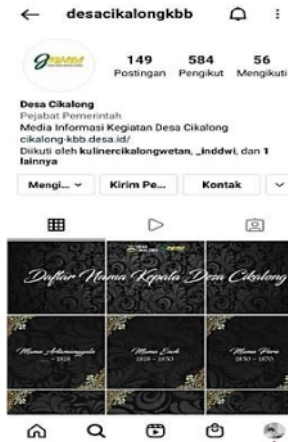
desacikalongkbb

149
Postingan

584
Pengikut

56
Mengikuti

Desa Cikalong
Pejabat Pemerintah
Media Informasi Kegiatan Desa Cikalong
cikalong-kbb.desa.id/
Diikuti oleh kulinercikalongwetan, _inddwi, dan 1 lainnya

Mengi...
Kirim Pe...
Kontak

Daftar Nama Kepala Desa Cikalong

Mama Adiamanggala
- 1818

Mama Enoh
1818 - 1830

Mama Para
1830 - 1870